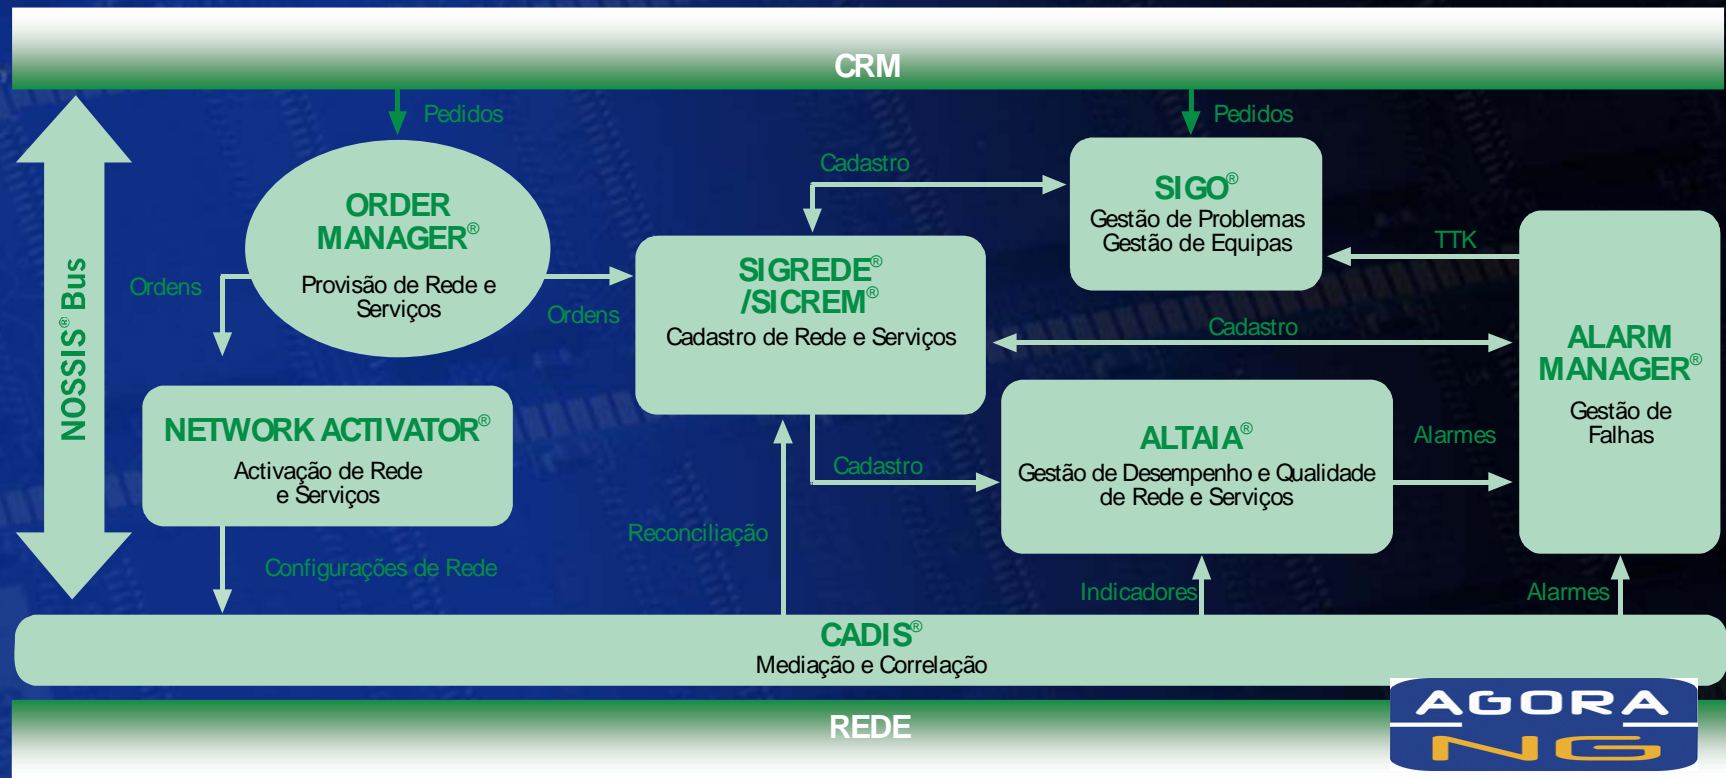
CRM

Pedidos

Pedidos

NOSSIS® Bus

ORDER MANAGER®
Provisão de Rede e Serviços

Ordens

Ordens

Cadastro

SIGO®
Gestão de Problemas
Gestão de Equipas

TTK

SIGREDE® /SICREM®
Cadastro de Rede e Serviços

Cadastro

ALARM MANAGER®
Gestão de Falhas

NETWORK ACTIVATOR®
Activação de Rede e Serviços

ALTAIA®
Gestão de Desempenho e Qualidade de Rede e Serviços

Alarmes

Cadastro

Reconciliação

Configurações de Rede

Indicadores

Alarmes

CADIS®
Mediação e Correlação

REDE

AGORA NG